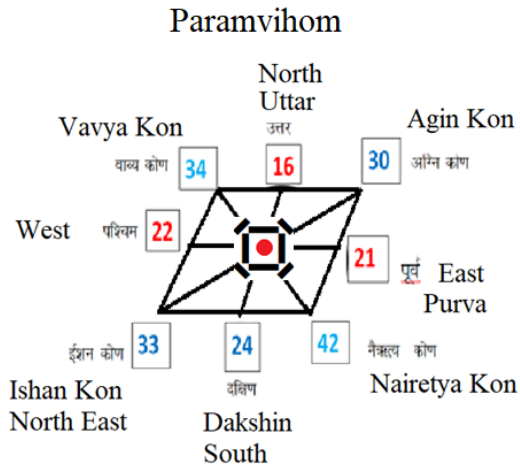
Paramvihom

North
Uttar
उत्तर

Vavya Kon
वाव्य कोण
34

16

Agin Kon
30
अग्नि कोण

West
पश्चिम
22

21
पूर्व
East
Purva

ईशन कोण
33

24
दक्षिण

42
नैऋत्य कोण

Ishan Kon
North East

Dakshin
South

Nairetya Kon